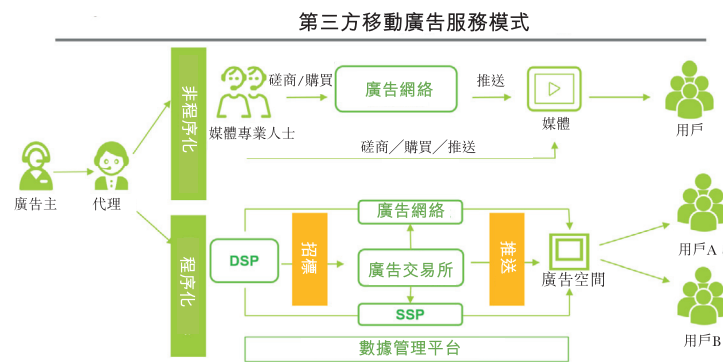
第三方移動廣告服務模式

廣告主

代理

非程序化

媒體專業人士

磋商/購買

廣告網絡

推送

媒體

用戶

磋商／購買／推送

程序化

DSP

招標

廣告網絡

廣告交易所

SSP

推送

廣告空間

用戶A

用戶B

數據管理平台